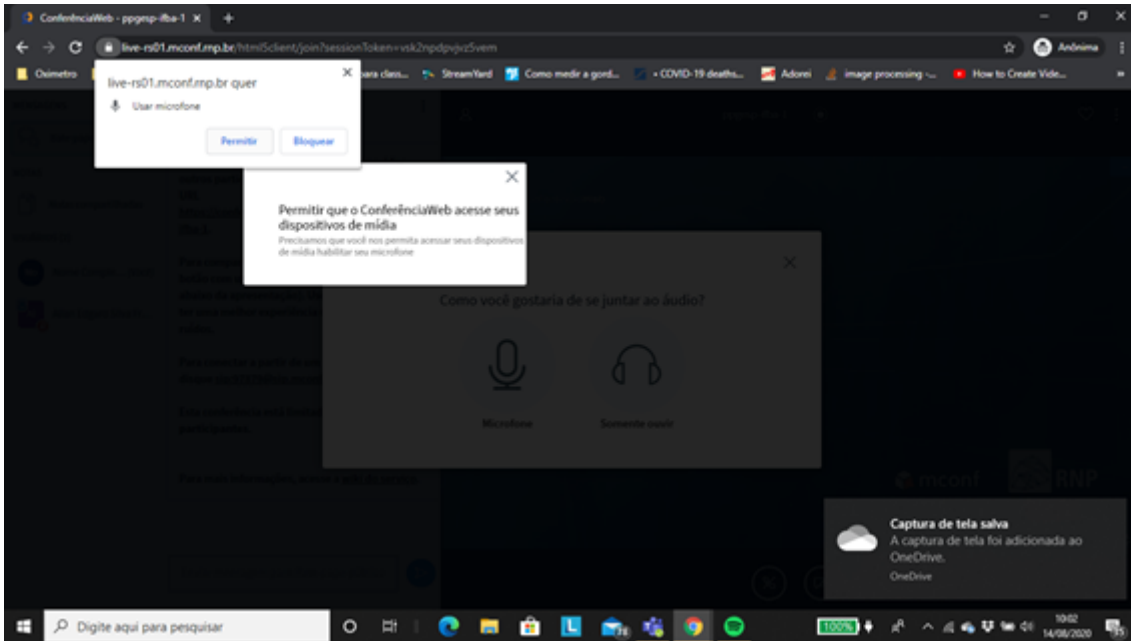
ConferênciaWeb - ppgesp-ifba-1 ×
live-rs01.mconf.rnp.br/html5client/join?sessionToken=vsk2npdpvjvz5vem
Anônima
Oximetro
para class... StreamYard Como medir a gord... • COVID-19 deaths... Adorei image processing -... How to Create Vide...

live-rs01.mconf.rnp.br quer
Usar microfone
Permitir
Bloquear

Permitir que o ConferênciaWeb acesse seus dispositivos de mídia
Precisamos que você nos permita acessar seus dispositivos de mídia habilitar seu microfone

Como você gostaria de se juntar ao áudio?
Microfone
Somente ouvir

mconf
RNP

Captura de tela salva
A captura de tela foi adicionada ao OneDrive.
OneDrive

Digite aqui para pesquisar
100%
10:02
14/08/2020